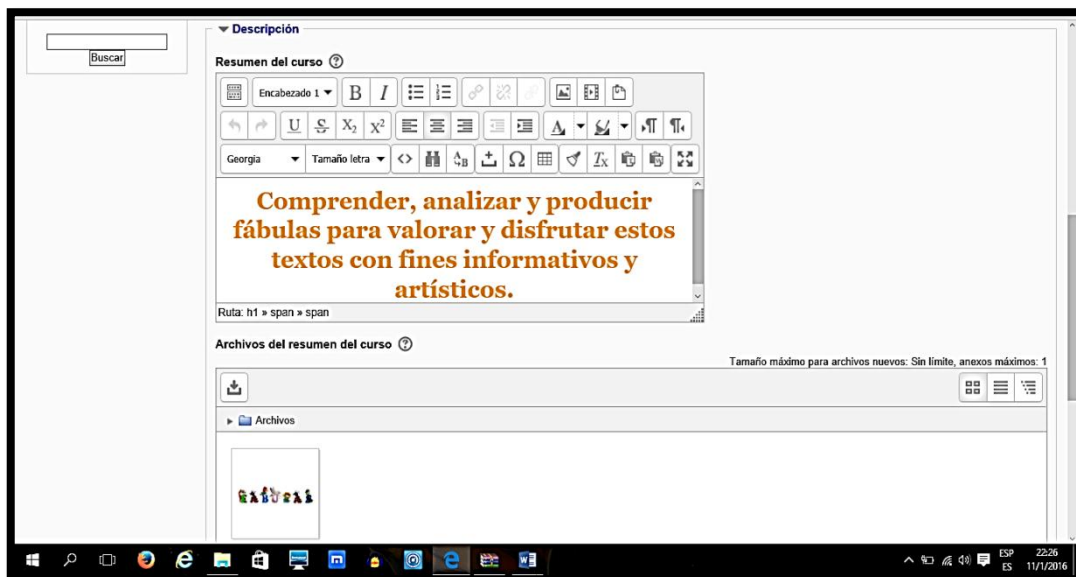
Buscar

▾ Descripción

Resumen del curso ⓘ

Encabezado 1 ▾ B I

U S $X_2$ $X^2$

Georgia ▾ Tamaño letra ▾ <> Ω

Comprender, analizar y producir fábulas para valorar y disfrutar estos textos con fines informativos y artísticos.

Ruta: h1 » span » span

Archivos del resumen del curso ⓘ

Tamaño máximo para archivos nuevos: Sin límite, anexos máximos: 1

▸ Archivos

ESP ES 22:26 11/1/2016